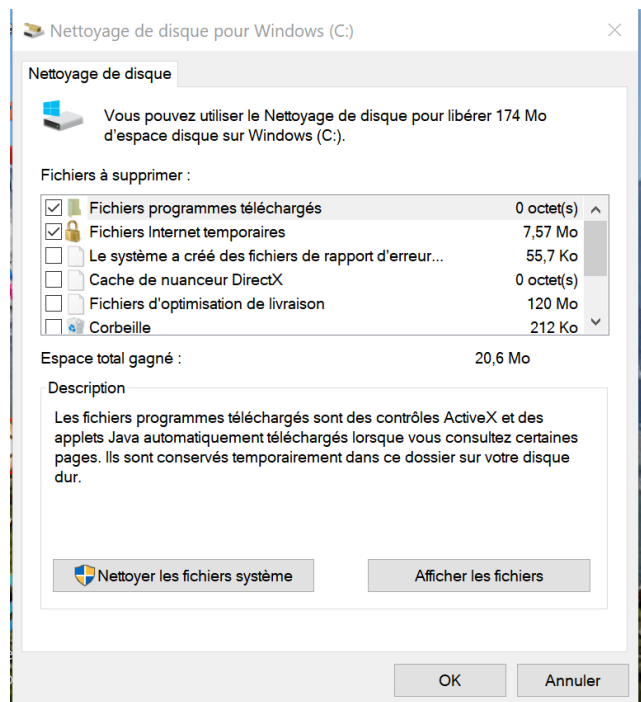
Nettoyage de disque pour Windows (C:)

Nettoyage de disque

Vous pouvez utiliser le Nettoyage de disque pour libérer 174 Mo d'espace disque sur Windows (C:).

Fichiers à supprimer :

| | | |
|---|---|---|
| ☑ | Fichiers programmes téléchargés | 0 octet(s) |
| ☑ | Fichiers Internet temporaires | 7,57 Mo |
| ☐ | Le système a créé des fichiers de rapport d'erreur... | 55,7 Ko |
| ☐ | Cache de nuanceur DirectX | 0 octet(s) |
| ☐ | Fichiers d'optimisation de livraison | 120 Mo |
| ☐ | Corbeille | 212 Ko |

Espace total gagné : 20,6 Mo

Description

Les fichiers programmes téléchargés sont des contrôles ActiveX et des applets Java automatiquement téléchargés lorsque vous consultez certaines pages. Ils sont conservés temporairement dans ce dossier sur votre disque dur.

Nettoyer les fichiers système

Afficher les fichiers

OK

Annuler